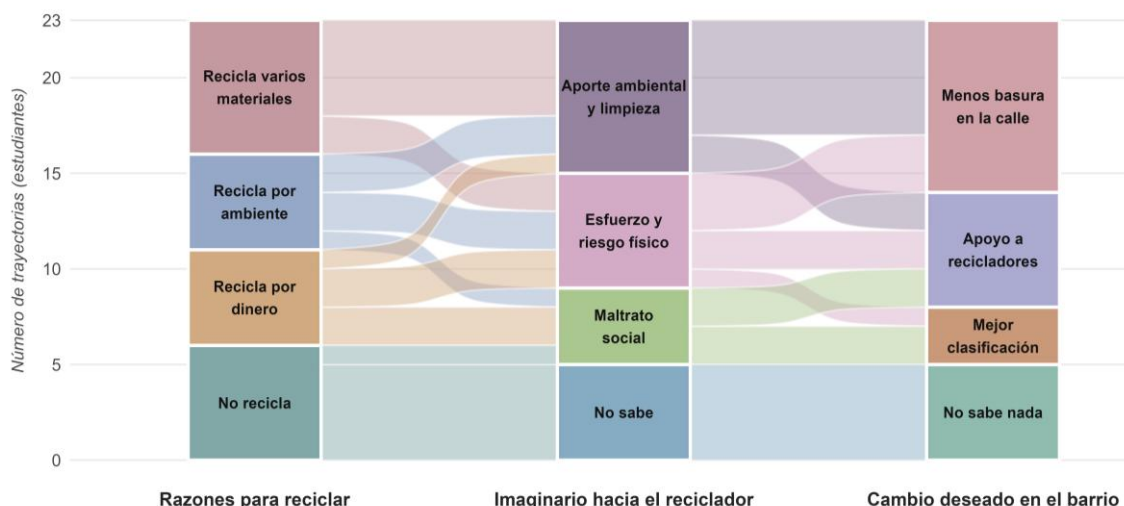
Número de trayectorias (estudiantes)

23
20
15
10
5
0

Recicla varios materiales
Recicla por ambiente
Recicla por dinero
No recicla

Aporte ambiental y limpieza
Esfuerzo y riesgo físico
Maltrato social
No sabe

Menos basura en la calle
Apoyo a recicladores
Mejor clasificación
No sabe nada

Razones para reciclar
Imaginario hacia el reciclador
Cambio deseado en el barrio